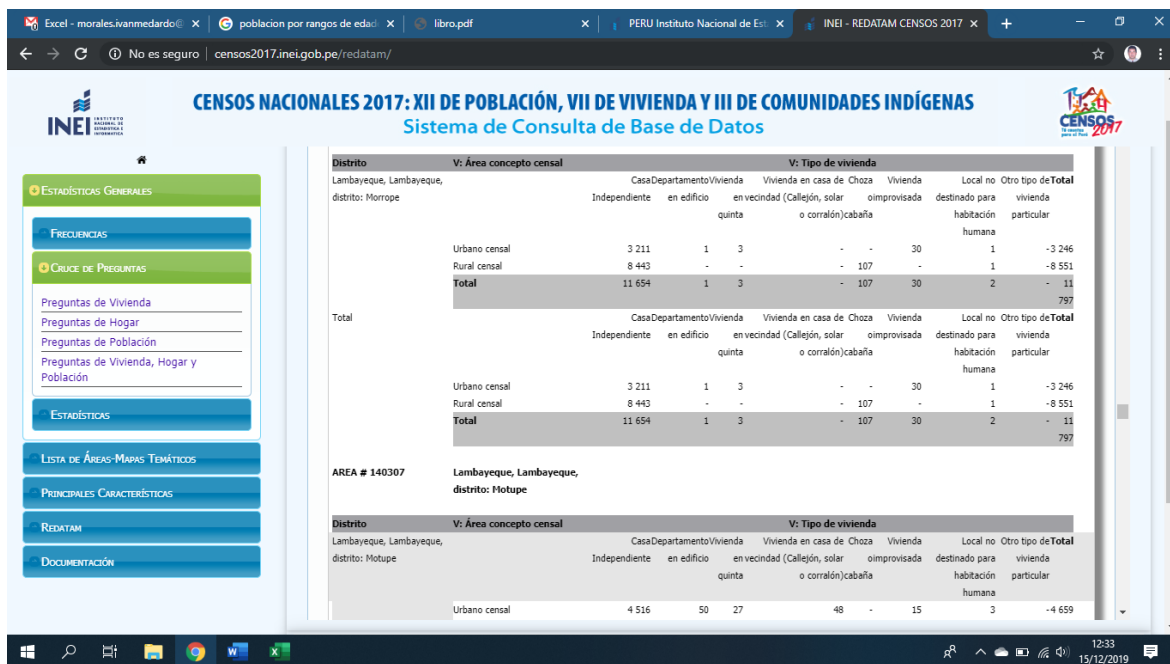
Excel - morales.ivanmedardo@ ×   poblacion por rangos de edad ×   libro.pdf ×   PERU Instituto Nacional de Est ×   INEI - REDATAM CENSOS 2017 ×   +

No es seguro | censos2017.inei.gob.pe/redatam/

INEI INSTITUTO NACIONAL DE ESTADÍSTICA E INFORMÁTICA

CENSOS NACIONALES 2017: XII DE POBLACIÓN, VII DE VIVIENDA Y III DE COMUNIDADES INDÍGENAS
Sistema de Consulta de Base de Datos

CENSOS 2017 Te necesita para el Perú

Estadísticas Generales
Frecuencias
Cruce de Preguntas
Preguntas de Vivienda
Preguntas de Hogar
Preguntas de Población
Preguntas de Vivienda, Hogar y Población
Estadísticas
Lista de Áreas-Mapas Temáticos
Principales Características
Redatam
Documentación

| Distrito | V: Área concepto censal | V: Tipo de vivienda | | | | | | | | |
|---|---|---|---|---|---|---|---|---|---|---|
| Lambayeque, Lambayeque, distrito: Morrope | | Casa Independiente | Departamento en edificio | Vivienda en quinta | Vivienda en casa de vecindad (Callejón, solar o corralón) | Choza o cabaña | Vivienda improvisada | Local no destinado para habitación humana | Otro tipo de vivienda particular | Total |
| | Urbano censal | 3 211 | 1 | 3 | - | - | 30 | 1 | - | 3 246 |
| | Rural censal | 8 443 | - | - | - | 107 | - | 1 | - | 8 551 |
| | Total | 11 654 | 1 | 3 | - | 107 | 30 | 2 | - | 11 797 |
| Total | | Casa Independiente | Departamento en edificio | Vivienda en quinta | Vivienda en casa de vecindad (Callejón, solar o corralón) | Choza o cabaña | Vivienda improvisada | Local no destinado para habitación humana | Otro tipo de vivienda particular | Total |
| | Urbano censal | 3 211 | 1 | 3 | - | - | 30 | 1 | - | 3 246 |
| | Rural censal | 8 443 | - | - | - | 107 | - | 1 | - | 8 551 |
| | Total | 11 654 | 1 | 3 | - | 107 | 30 | 2 | - | 11 797 |

AREA # 140307    Lambayeque, Lambayeque, distrito: Motupe

| Distrito | V: Área concepto censal | V: Tipo de vivienda | | | | | | | | |
|---|---|---|---|---|---|---|---|---|---|---|
| Lambayeque, Lambayeque, distrito: Motupe | | Casa Independiente | Departamento en edificio | Vivienda en quinta | Vivienda en casa de vecindad (Callejón, solar o corralón) | Choza o cabaña | Vivienda improvisada | Local no destinado para habitación humana | Otro tipo de vivienda particular | Total |
| | Urbano censal | 4 516 | 50 | 27 | 48 | - | 15 | 3 | - | 4 659 |

12:33
15/12/2019